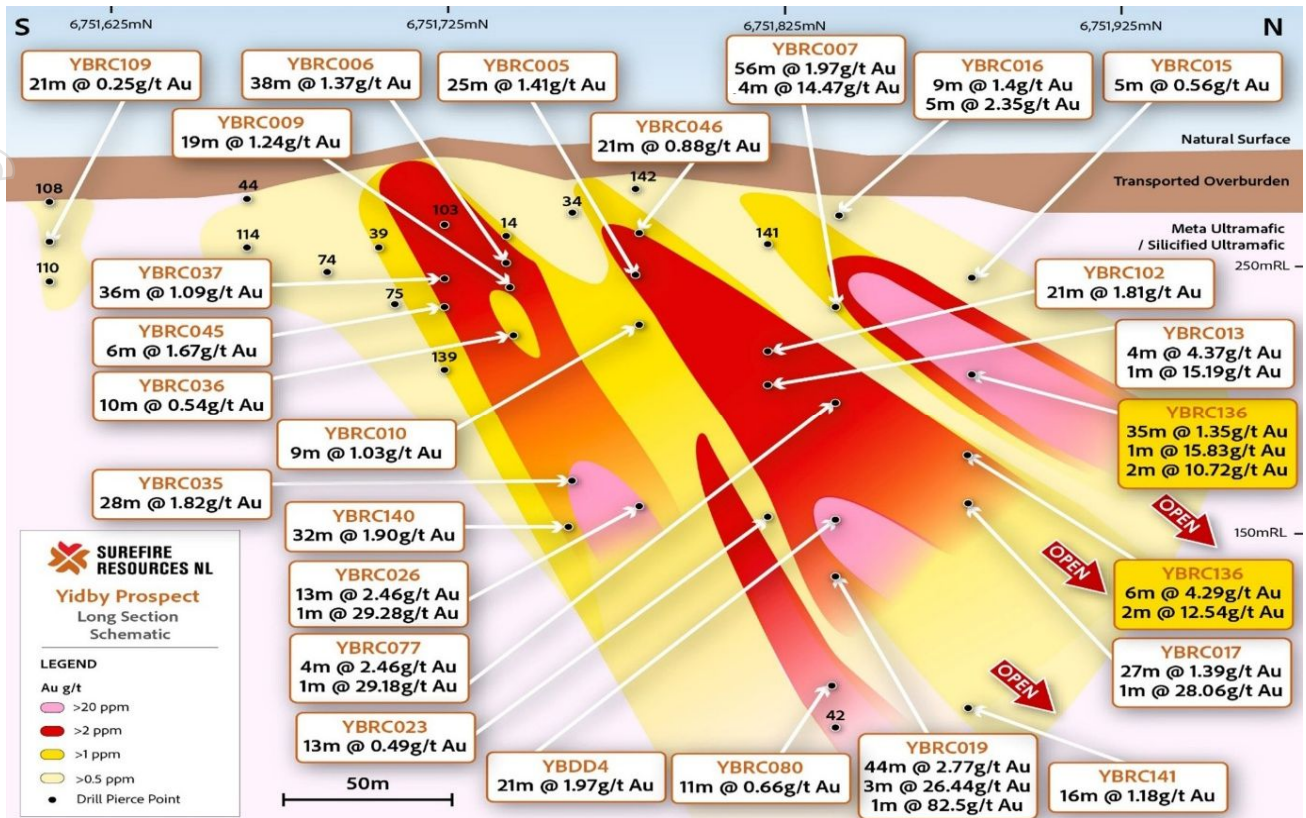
S 6,751,625mN 6,751,725mN 6,751,825mN 6,751,925mN N

YBRC109
21m @ 0.25g/t Au

YBRC006
38m @ 1.37g/t Au

YBRC005
25m @ 1.41g/t Au

YBRC007
56m @ 1.97g/t Au
4m @ 14.47g/t Au

YBRC016
9m @ 1.4g/t Au
5m @ 2.35g/t Au

YBRC015
5m @ 0.56g/t Au

YBRC009
19m @ 1.24g/t Au

YBRC046
21m @ 0.88g/t Au

Natural Surface

Transported Overburden

Meta Ultramafic / Silicified Ultramafic

250mRL

108 44 142 34 103 14 114 39 141 110 74 75 139

YBRC037
36m @ 1.09g/t Au

YBRC102
21m @ 1.81g/t Au

YBRC045
6m @ 1.67g/t Au

YBRC013
4m @ 4.37g/t Au
1m @ 15.19g/t Au

YBRC036
10m @ 0.54g/t Au

YBRC136
35m @ 1.35g/t Au
1m @ 15.83g/t Au
2m @ 10.72g/t Au

YBRC010
9m @ 1.03g/t Au

YBRC035
28m @ 1.82g/t Au

OPEN

150mRL

YBRC140
32m @ 1.90g/t Au

OPEN

SUREFIRE RESOURCES NL

Yidby Prospect
Long Section
Schematic

YBRC026
13m @ 2.46g/t Au
1m @ 29.28g/t Au

YBRC136
6m @ 4.29g/t Au
2m @ 12.54g/t Au

LEGEND
Au g/t
>20 ppm
>2 ppm
>1 ppm
>0.5 ppm
Drill Pierce Point

YBRC077
4m @ 2.46g/t Au
1m @ 29.18g/t Au

YBRC017
27m @ 1.39g/t Au
1m @ 28.06g/t Au

OPEN

YBRC023
13m @ 0.49g/t Au

42

YBRC019
44m @ 2.77g/t Au
3m @ 26.44g/t Au
1m @ 82.5g/t Au

50m

YBDD4
21m @ 1.97g/t Au

YBRC080
11m @ 0.66g/t Au

YBRC141
16m @ 1.18g/t Au